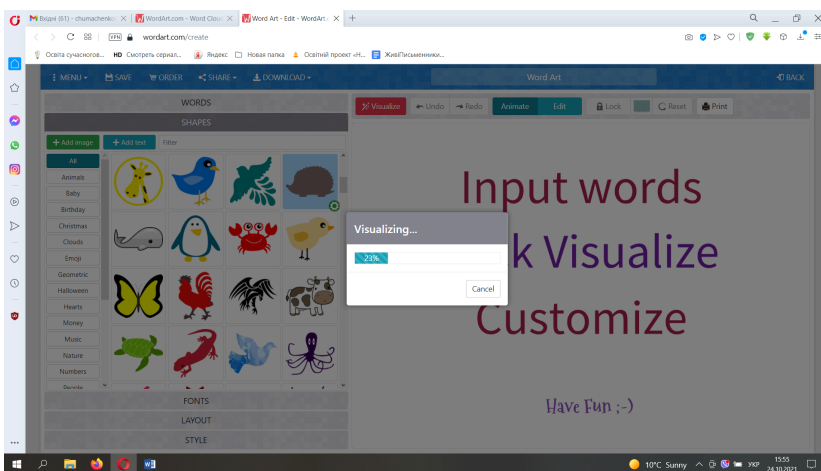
Вхідні (61) - chumachenko | WordArt.com - Word Clou | Word Art - Edit - WordArt.

wordart.com/create

Освіта сучасногов... HD Смотреть сериал... Яндекс Новая папка Освітній проект «Н... ЖивіПисьменники...

MENU SAVE ORDER SHARE DOWNLOAD Word Art BACK

WORDS
SHAPES
Add image Add text Filter
All
Animals
Baby
Birthday
Christmas
Clouds
Emoji
Geometric
Halloween
Hearts
Money
Music
Nature
Numbers
People
FONTS
LAYOUT
STYLE

Visualize Undo Redo Animate Edit Lock Color Reset Print

Input words
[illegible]k Visualize
Customize
Have Fun ;-)

Visualizing...
23%
Cancel

10°C Sunny УКР 15:55 24.10.2021